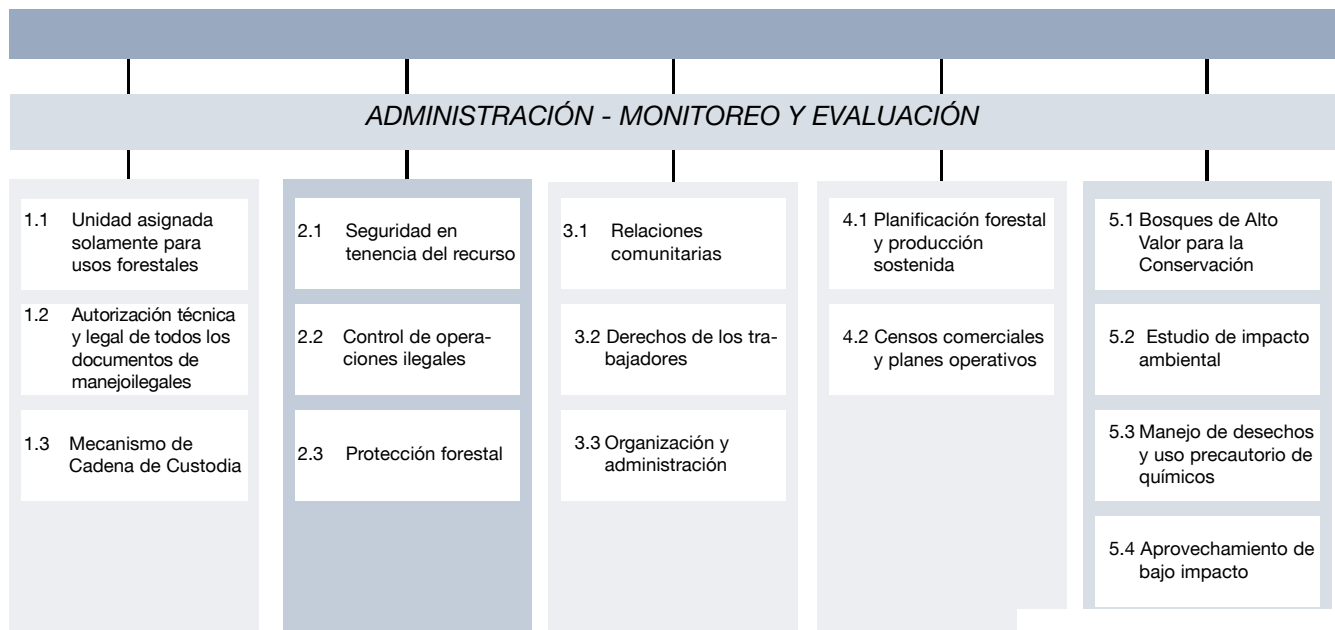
ADMINISTRACIÓN - MONITOREO Y EVALUACIÓN

1.1 Unidad asignada solamente para usos forestales

1.2 Autorización técnica y legal de todos los documentos de manejoilegales

1.3 Mecanismo de Cadena de Custodia

2.1 Seguridad en tenencia del recurso

2.2 Control de operaciones ilegales

2.3 Protección forestal

3.1 Relaciones comunitarias

3.2 Derechos de los trabajadores

3.3 Organización y administración

4.1 Planificación forestal y producción sostenida

4.2 Censos comerciales y planes operativos

5.1 Bosques de Alto Valor para la Conservación

5.2 Estudio de impacto ambiental

5.3 Manejo de desechos y uso precautorio de químicos

5.4 Aprovechamiento de bajo impacto